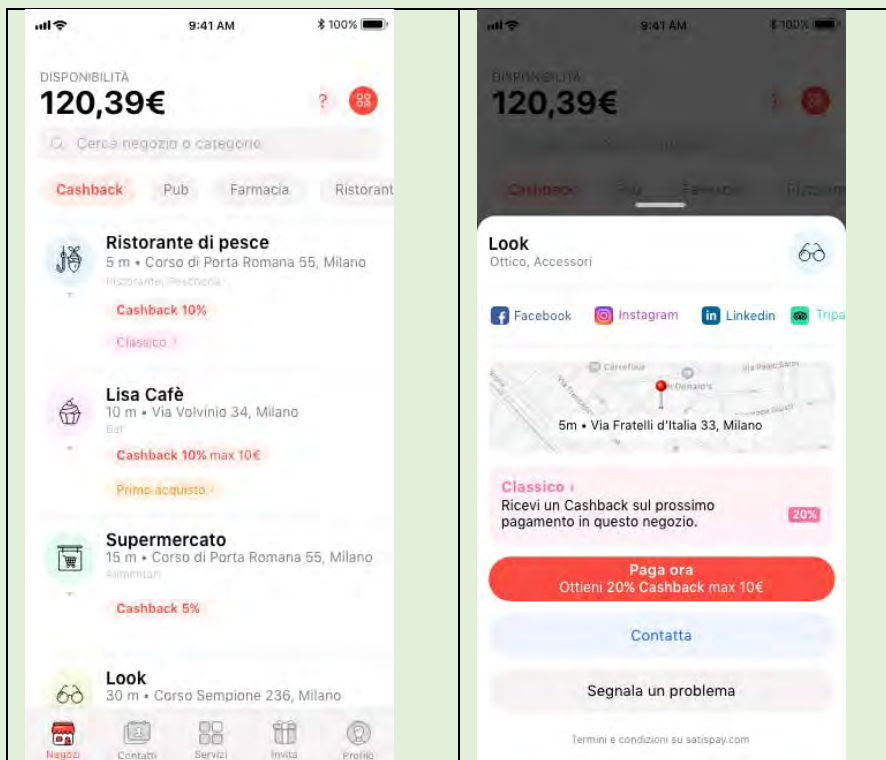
9:41 AM
100%

DISPONIBILITÀ
120,39€

Cerca negozio o categorie

Cashback
Pub
Farmacia
Ristorant

Ristorante di pesce
5 m • Corso di Porta Romana 55, Milano
Ristorante, Pescheria
Cashback 10%
Classico

Lisa Cafè
10 m • Via Volvinio 34, Milano
Bar
Cashback 10% max 10€
Primo acquisto

Supermercato
15 m • Corso di Porta Romana 55, Milano
Alimentari
Cashback 5%

Look
30 m • Corso Sempione 236, Milano

Negozi
Contatti
Servizi
Invita
Profilo

9:41 AM
100%

DISPONIBILITÀ
120,39€

Look
Ottico, Accessori

Facebook
Instagram
Linkedin
Tripa

Carrefour
McDonald's
5m • Via Fratelli d'Italia 33, Milano

Classico
Ricevi un Cashback sul prossimo pagamento in questo negozio.
20%

Paga ora
Ottieni 20% Cashback max 10€

Contatta

Segnala un problema

Termini e condizioni su satispay.com